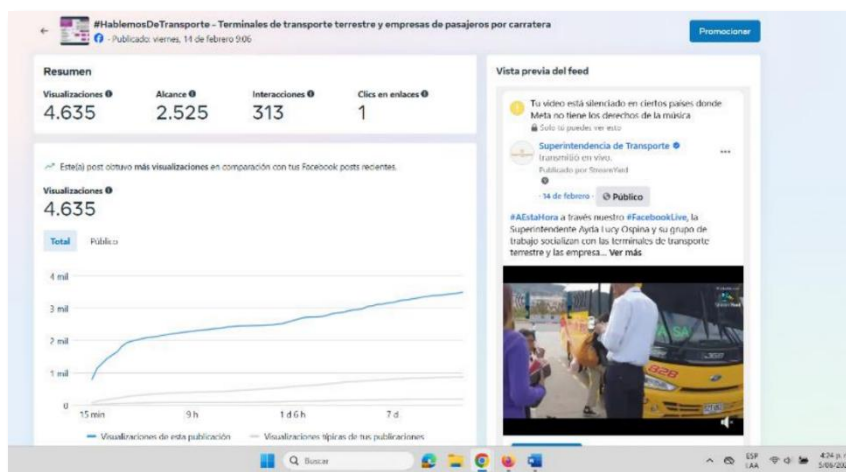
#HablemosDeTransporte - Terminales de transporte terrestre y empresas de pasajeros por carratera
Publicado: viernes, 14 de febrero 9:06

Promocionar

Resumen

| Visualizaciones | Alcance | Interacciones | Clics en enlaces |
|---|---|---|---|
| 4.635 | 2.525 | 313 | 1 |

Este(s) post obtuvo más visualizaciones en comparación con tus Facebook posts recientes.

Visualizaciones
4.635

Total Público

4 mil
3 mil
2 mil
1 mil
0
15 min 9 h 1 d 6 h 7 d

Visualizaciones de esta publicación Visualizaciones típicas de tus publicaciones

Vista previa del feed

Tu video está silenciado en ciertos países donde Meta no tiene los derechos de la música
Solo tú puedes ver esto

Superintendencia de Transporte
transmitió en vivo.
Publicado por StreamYard
14 de febrero · Público

#AEstaHora a través nuestro #FacebookLive, la Superintendente Ayda Lucy Ospina y su grupo de trabajo socializan con las terminales de transporte terrestre y las empresa... Ver más

828

Buscar

ESP LAA 4:24 p. m. 5/06/20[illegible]